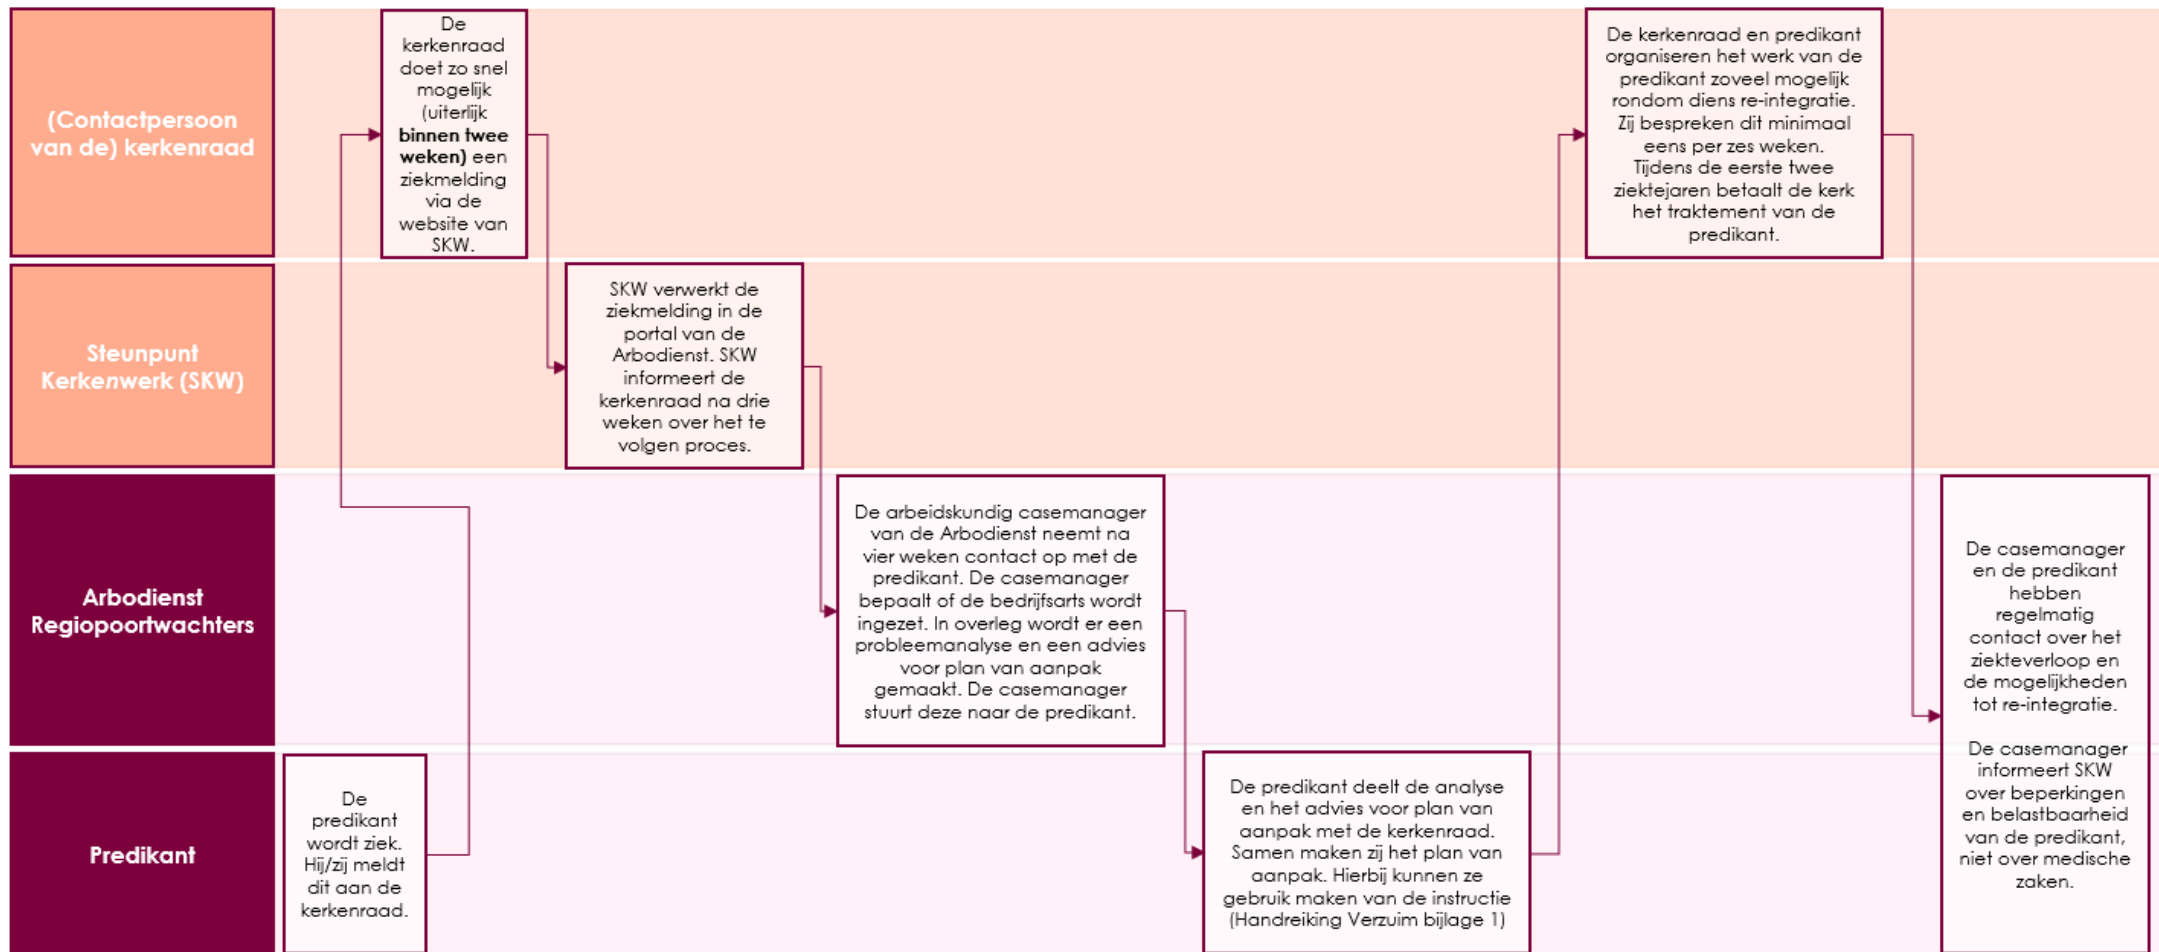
(Contactpersoon van de) kerkenraad

Steunpunt Kerkenwerk (SKW)

Arbodienst Regiopoortwachters

Predikant

De predikant wordt ziek. Hij/zij meldt dit aan de kerkenraad.

De kerkenraad doet zo snel mogelijk (uiterlijk **binnen twee weken)** een ziekmelding via de website van SKW.

SKW verwerkt de ziekmelding in de portal van de Arbodienst. SKW informeert de kerkenraad na drie weken over het te volgen proces.

De arbeidskundig casemanager van de Arbodienst neemt na vier weken contact op met de predikant. De casemanager bepaalt of de bedrijfsarts wordt ingezet. In overleg wordt er een probleemanalyse en een advies voor plan van aanpak gemaakt. De casemanager stuurt deze naar de predikant.

De predikant deelt de analyse en het advies voor plan van aanpak met de kerkenraad. Samen maken zij het plan van aanpak. Hierbij kunnen ze gebruik maken van de instructie (Handreiking Verzuim bijlage 1)

De kerkenraad en predikant organiseren het werk van de predikant zoveel mogelijk rondom diens re-integratie. Zij bespreken dit minimaal eens per zes weken. Tijdens de eerste twee ziektejaren betaalt de kerk het traktement van de predikant.

De casemanager en de predikant hebben regelmatig contact over het ziekteverloop en de mogelijkheden tot re-integratie.

De casemanager informeert SKW over beperkingen en belastbaarheid van de predikant, niet over medische zaken.